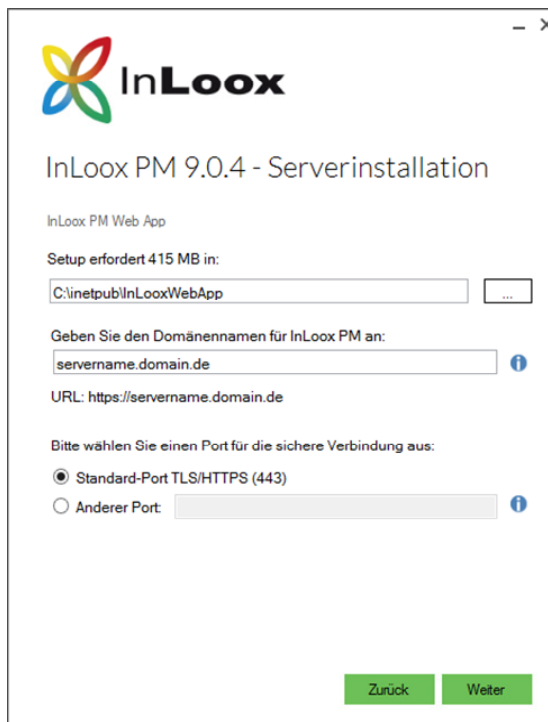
InLoox

InLoox PM 9.0.4 - Serverinstallation

InLoox PM Web App

Setup erfordert 415 MB in:

C:\inetpub\InLooxWebApp

...

Geben Sie den Domänennamen für InLoox PM an:

servername.domain.de

URL: https://servername.domain.de

Bitte wählen Sie einen Port für die sichere Verbindung aus:

Standard-Port TLS/HTTPS (443)

Anderer Port:

Zurück

Weiter